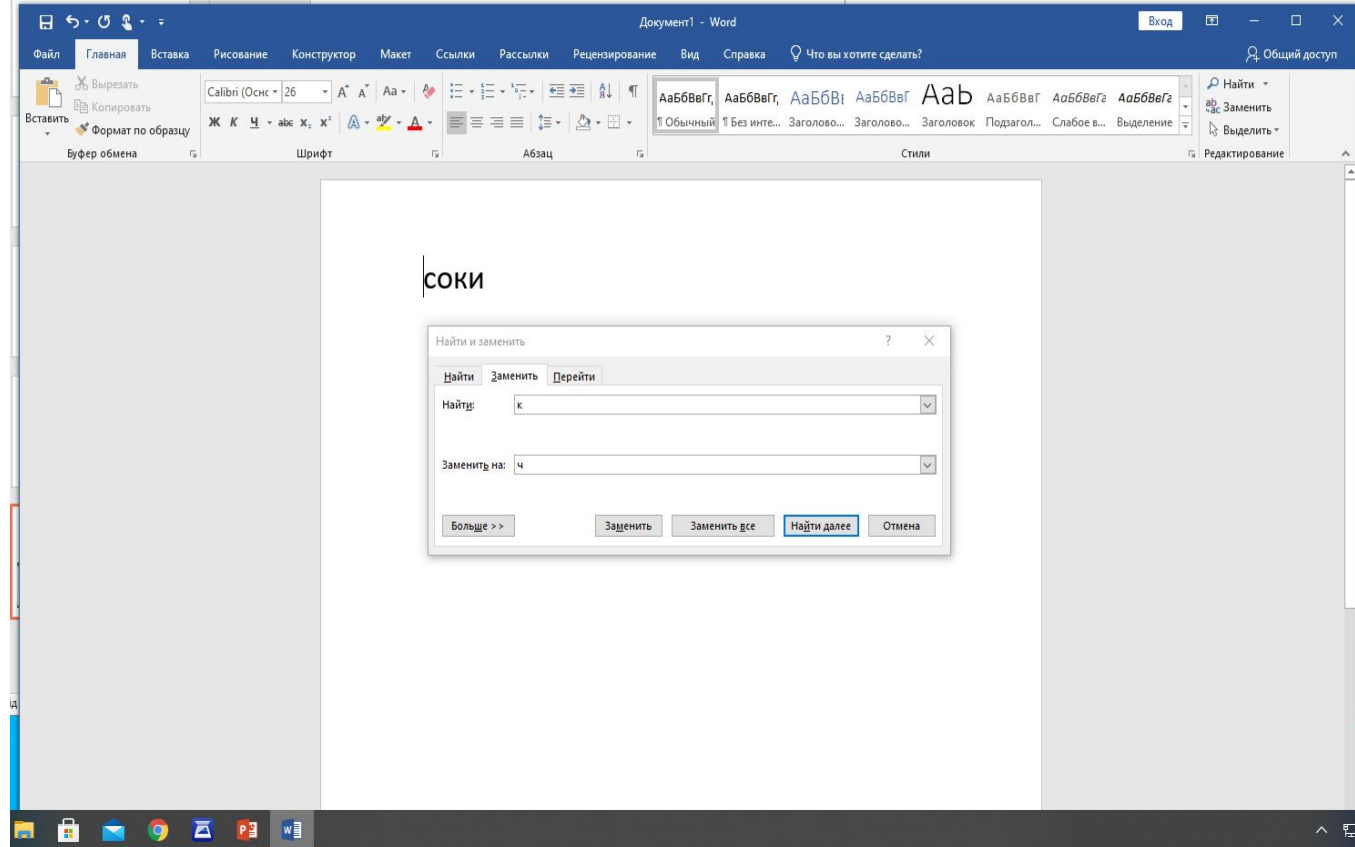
Документ1 - Word

Вход

Файл Главная Вставка Рисование Конструктор Макет Ссылки Рассылки Рецензирование Вид Справка Что вы хотите сделать?

Общий доступ

Вырезать
Копировать
Вставить
Формат по образцу
Буфер обмена

Calibri (Оснс 26
Aa
Ж К Ч abc $x_2$ $x^2$
Шрифт

Абзац

АаБбВвГг, АаБбВвГг, АаБбВ АаБбВвГ АаЬ АаБбВвГ АаБбВвГг АаБбВвГг
¶ Обычный ¶ Без инте... Заголово... Заголово... Заголовок Подзагол... Слабое в... Выделение
Стили

Найти
Заменить
Выделить
Редактирование

соки

Найти и заменить

?

Найти Заменить Перейти

Найти: к

Заменить на: ч

Больше >>
Заменить
Заменить все
Найти далее
Отмена